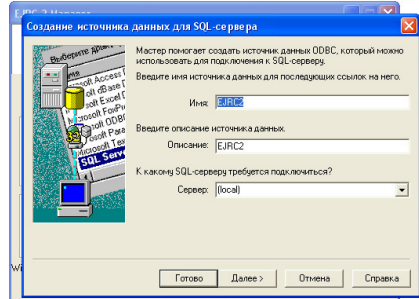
EJRC 2 Новая

Создание источника данных для SQL-сервера

Выберите дра

icrosoft Access
soft dBase
soft Excel D
rosoft FoxPr
Microsoft ODBC
Microsoft Para
Microsoft Tex
SQL Server

Мастер помогает создать источник данных ODBC, который можно использовать для подключения к SQL-серверу.

Введите имя источника данных для последующих ссылок на него.

Имя: EJRC2

Введите описание источника данных.

Описание: EJRC2

К какому SQL-серверу требуется подключиться?

Сервер: (local)

Wi

Готово

Далее >

Отмена

Справка